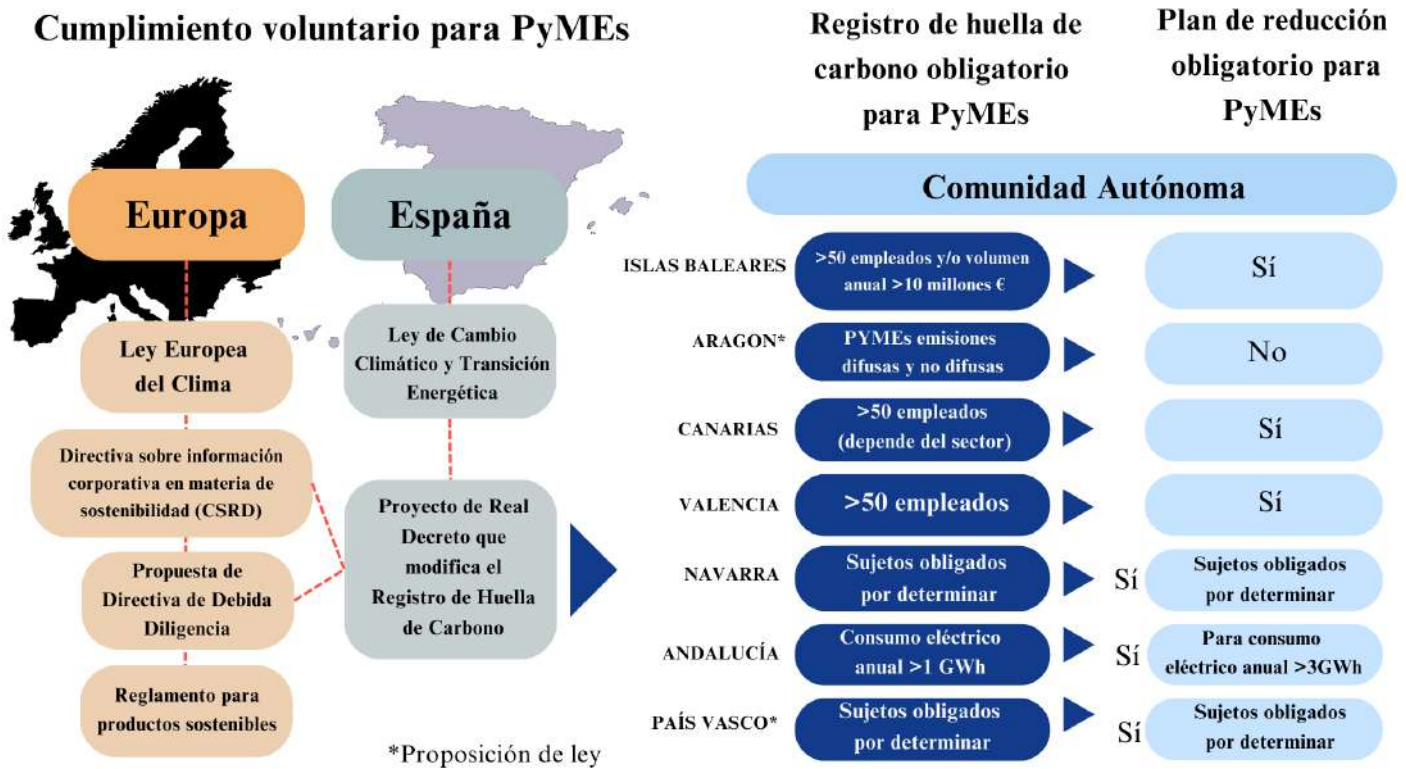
Cumplimiento voluntario para PyMEs

Europa

Ley Europea del Clima

Directiva sobre información corporativa en materia de sostenibilidad (CSRD)

Propuesta de Directiva de Debida Diligencia

Reglamento para productos sostenibles

España

Ley de Cambio Climático y Transición Energética

Proyecto de Real Decreto que modifica el Registro de Huella de Carbono

*Proposición de ley

Registro de huella de carbono obligatorio para PyMEs

Plan de reducción obligatorio para PyMEs

Comunidad Autónoma

| | Registro de huella de carbono obligatorio para PyMEs | Plan de reducción obligatorio para PyMEs |
|---|---|---|
| ISLAS BALEARES | >50 empleados y/o volumen anual >10 millones € | Sí |
| ARAGON* | PYMEs emisiones difusas y no difusas | No |
| CANARIAS | >50 empleados (depende del sector) | Sí |
| VALENCIA | >50 empleados | Sí |
| NAVARRA | Sujetos obligados por determinar | Sí Sujetos obligados por determinar |
| ANDALUCÍA | Consumo eléctrico anual >1 GWh | Sí Para consumo eléctrico anual >3GWh |
| PAÍS VASCO* | Sujetos obligados por determinar | Sí Sujetos obligados por determinar |